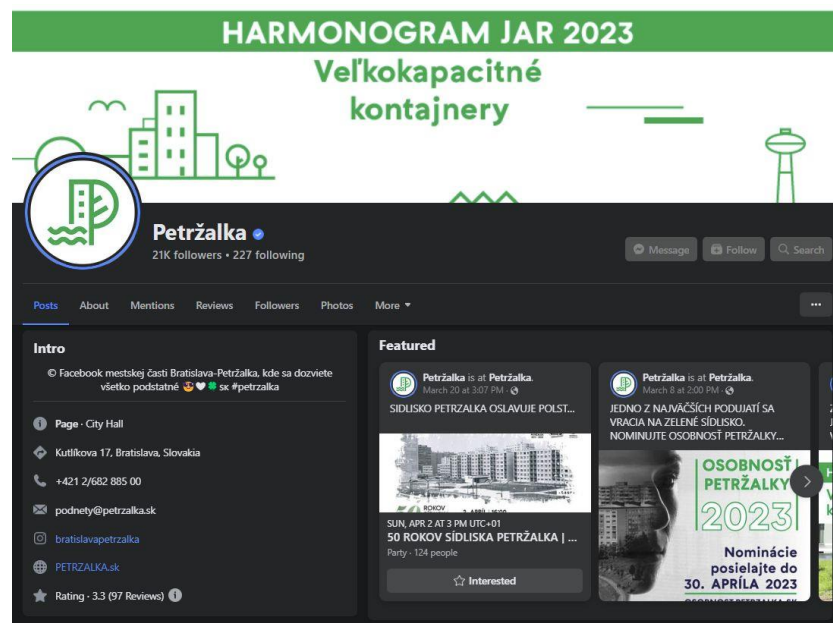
HARMONOGRAM JAR 2023
Veľkokapacitné kontajnery

Petržalka
21K followers • 227 following

Message Follow Search

Posts About Mentions Reviews Followers Photos More

Intro
© Facebook mestskej časti Bratislava-Petržalka, kde sa dozviete všetko podstatné 😍🤍 sk #petrzalka

Page · City Hall
Kutlíkova 17, Bratislava, Slovakia
+421 2/682 885 00
podnety@petrzalka.sk
bratislavapetrzalka
PETRZALKA.sk
Rating · 3.3 (97 Reviews)

Featured

Petržalka is at Petržalka.
March 20 at 3:07 PM ·
SÍDLISKO PETRŽALKA OSLAVUJE POLST...
ROKOV
SUN, APR 2 AT 3 PM UTC+01
50 ROKOV SÍDLISKA PETRŽALKA | ...
Party · 124 people
Interested

Petržalka is at Petržalka.
March 8 at 2:00 PM ·
JEDNO Z NAJVÄČŠÍCH PODUJATÍ SA VRACIA NA ZELENÉ SÍDLISKO. NOMINUJTE OSOBNOSŤ PETRŽALKY...
OSOBNOSŤ PETRŽALKY
2023
Nominácie posielajte do 30. APRÍLA 2023